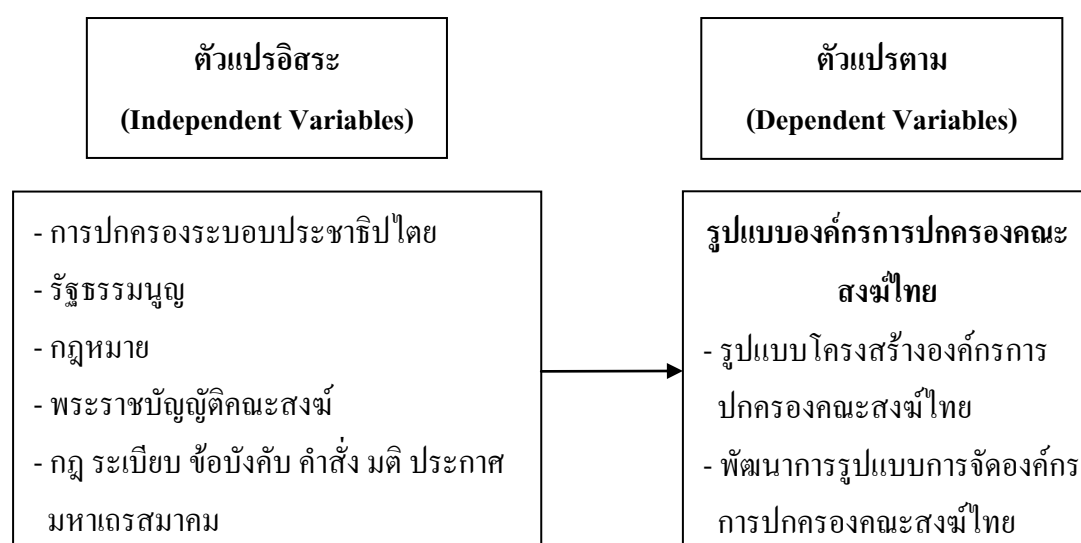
ตัวแปรอิสระ
(Independent Variables)

ตัวแปรตาม
(Dependent Variables)

- การปกครองระบอบประชาธิปไตย
- รัฐธรรมนูญ
- กฎหมาย
- พระราชบัญญัติคณะสงฆ์
- กฎ ระเบียบ ข้อบังคับ คำสั่ง มติ ประกาศ มหาเถรสมาคม

รูปแบบองค์กรการปกครองคณะสงฆ์ไทย
- รูปแบบโครงสร้างองค์กรการปกครองคณะสงฆ์ไทย
- พัฒนาการรูปแบบการจัดองค์กรการปกครองคณะสงฆ์ไทย